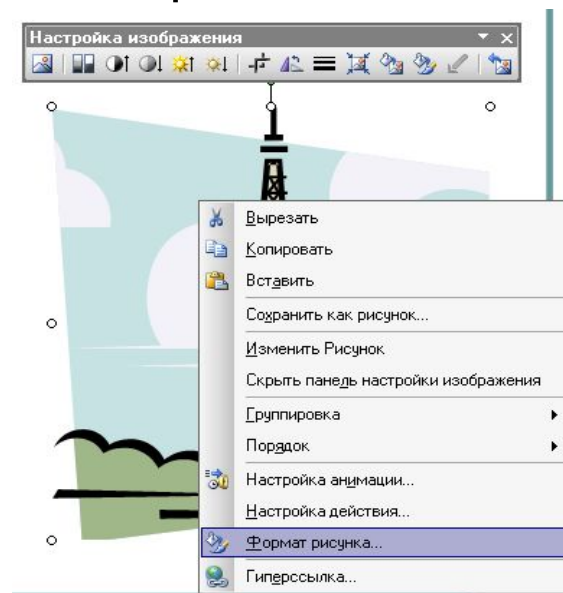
Настройка изображения

Вырезать
Копировать
Вставить
Сохранить как рисунок...
Изменить Рисунок
Скрыть панель настройки изображения
Группировка
Порядок
Настройка анимации...
Настройка действия...
Формат рисунка...
Гиперссылка...